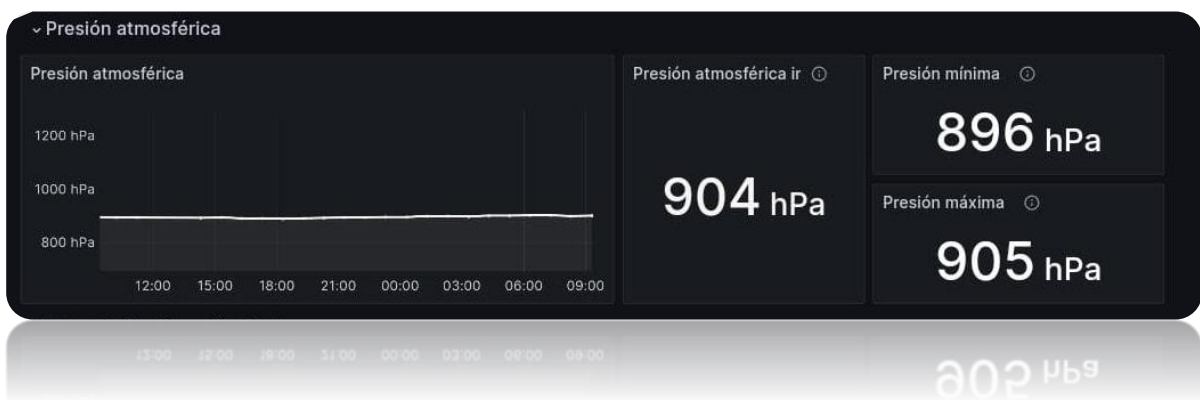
Presión atmosférica

Presión atmosférica

1200 hPa
1000 hPa
800 hPa

12:00 15:00 18:00 21:00 00:00 03:00 06:00 09:00

Presión atmosférica ir ⓘ

904 hPa

Presión mínima ⓘ

896 hPa

Presión máxima ⓘ

905 hPa